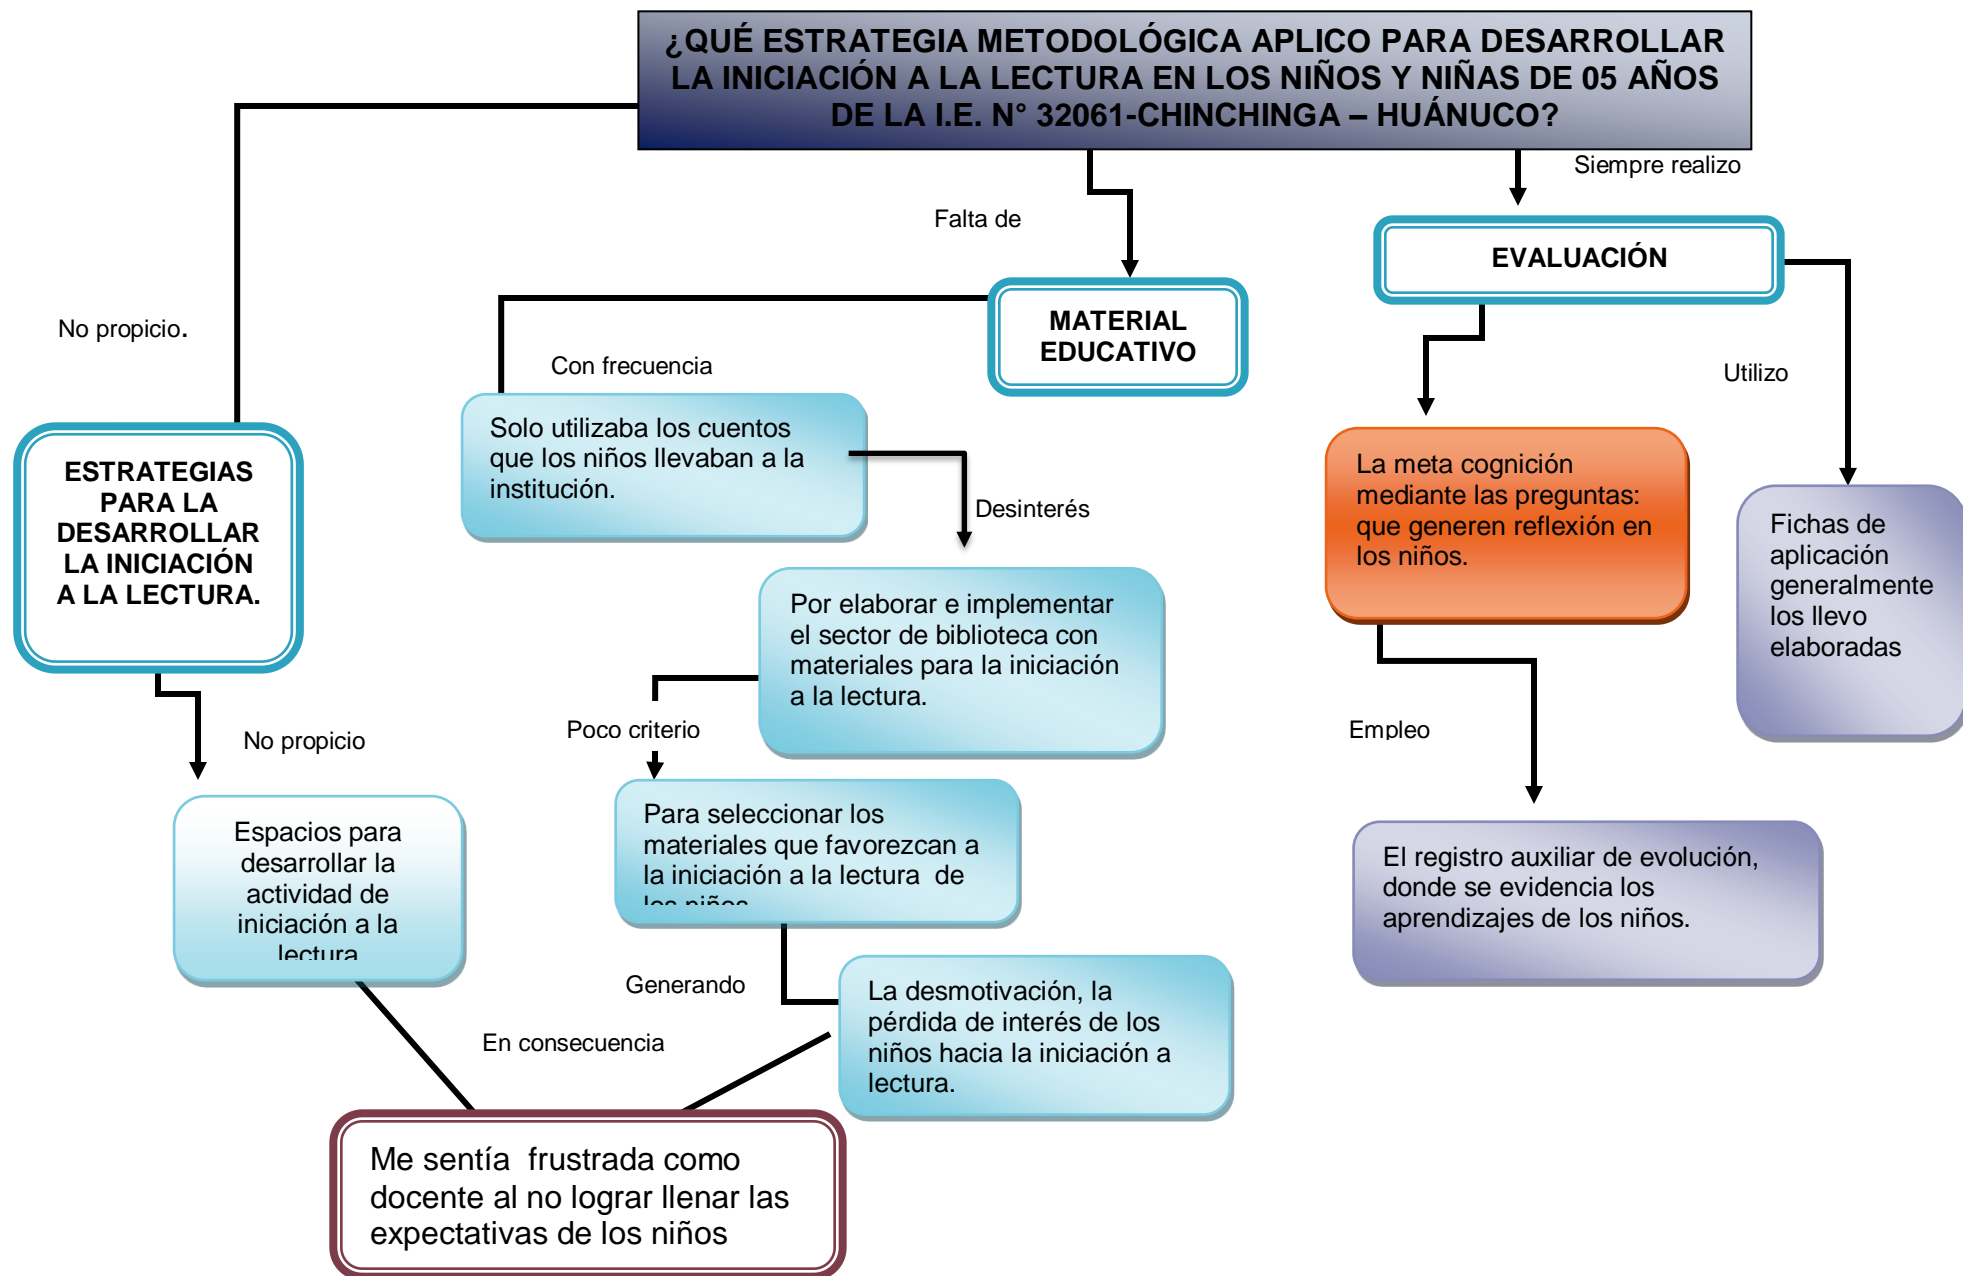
¿QUÉ ESTRATEGIA METODOLÓGICA APLICO PARA DESARROLLAR LA INICIACIÓN A LA LECTURA EN LOS NIÑOS Y NIÑAS DE 05 AÑOS DE LA I.E. N° 32061-CHINCHINGA – HUÁNUCO?

Siempre realizo

Falta de

EVALUACIÓN

MATERIAL EDUCATIVO

No propicio.

Con frecuencia

Utilizo

Solo utilizaba los cuentos que los niños llevaban a la institución.

ESTRATEGIAS PARA LA DESARROLLAR LA INICIACIÓN A LA LECTURA.

La meta cognición mediante las preguntas: que generen reflexión en los niños.

Desinterés

Fichas de aplicación generalmente los llevo elaboradas

Por elaborar e implementar el sector de biblioteca con materiales para la iniciación a la lectura.

No propicio

Poco criterio

Empleo

Espacios para desarrollar la actividad de iniciación a la lectura

Para seleccionar los materiales que favorezcan a la iniciación a la lectura de los niños

El registro auxiliar de evolución, donde se evidencia los aprendizajes de los niños.

Generando

La desmotivación, la pérdida de interés de los niños hacia la iniciación a lectura.

En consecuencia

Me sentía frustrada como docente al no lograr llenar las expectativas de los niños